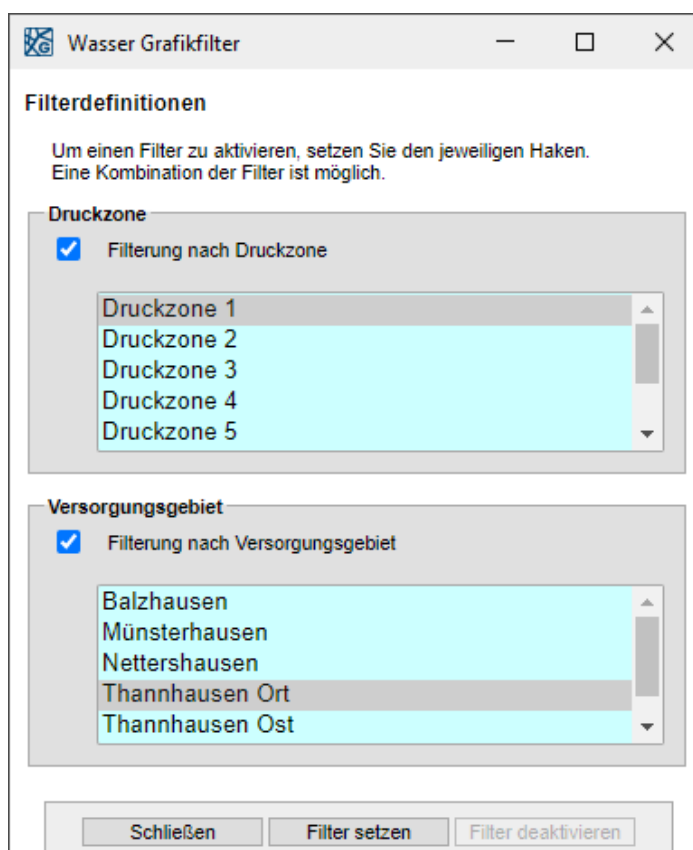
Wasser Grafikfilter

Filterdefinitionen

Um einen Filter zu aktivieren, setzen Sie den jeweiligen Haken.
Eine Kombination der Filter ist möglich.

Druckzone

Filterung nach Druckzone

Druckzone 1
Druckzone 2
Druckzone 3
Druckzone 4
Druckzone 5

Versorgungsgebiet

Filterung nach Versorgungsgebiet

Balzhausen
Münsterhausen
Nettershausen
Thannhausen Ort
Thannhausen Ost

Schließen
Filter setzen
Filter deaktivieren